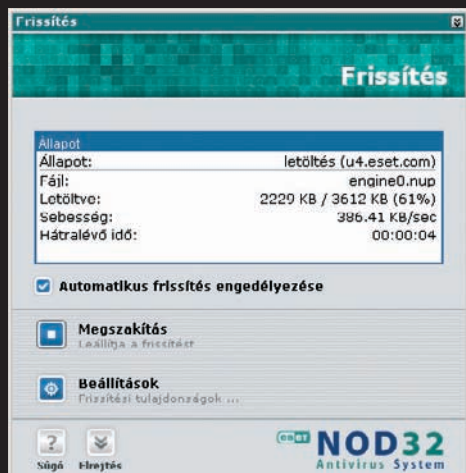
Frissítés

Frissítés

Állapot

| Állapot: | letöltés (u4.eset.com) |
|---|---|
| Fájl: | engine0.nup |
| Letöltve: | 2229 KB / 3612 KB (61%) |
| Sebesség: | 386.41 KB/sec |
| Hátralévő idő: | 00:00:04 |

Automatikus frissítés engedélyezése

Megszakítás
Leállítja a frissítést

Beállítások
Frissítési tulajdonságok ...

Súgó Elrejtés

ESET NOD32
Antivirus System